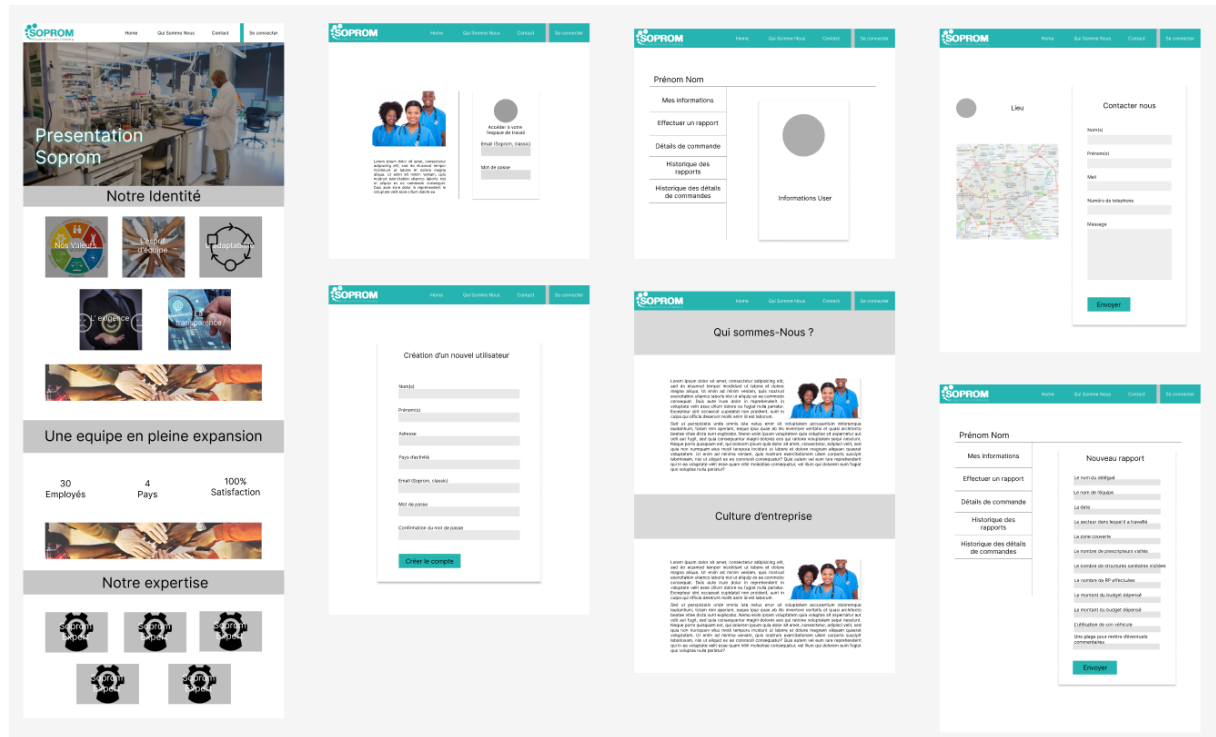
SOPROM
Home Qui Somme Nous Contact Se connecter

Presentation Soprom

Notre Identité

Nos Valeurs
L'esprit d'équipe
L'adaptabilité
L'exigence
La transparence

Une equipe en pleine expansion

30 Employés
4 Pays
100% Satisfaction

Notre expertise

Soprom Expert
Soprom Expert
Soprom Expert
Soprom Expert
Soprom Expert

SOPROM
Home Qui Somme Nous Contact Se connecter

Lorem ipsum dolor sit amet, consectetur adipiscing elit, sed do eiusmod tempor incididunt ut labore et dolore magna aliqua. Ut enim ad minim veniam, quis nostrud exercitation ullamco laboris nisi ut aliquip ex ea commodo consequat. Duis aute irure dolor in reprehenderit in voluptate velit esse cillum dolore eu fugiat nulla

Accéder à votre Espace de travail
Email (Soprom, classic)
Mot de passe

SOPROM
Home Qui Somme Nous Contact Se connecter

Création d'un nouvel utilisateur
Nom(s)
Prénom(s)
Adresse
Pays d'activité
Email (Soprom, classic)
Mot de passe
Confirmation du mot de passe
Créer le compte

SOPROM
Home Qui Somme Nous Contact Se connecter

Prénom Nom
Mes informations
Effectuer un rapport
Détails de commande
Historique des rapports
Historique des détails de commandes
Informations User

SOPROM
Home Qui Somme Nous Contact Se connecter

Qui sommes-Nous ?

Lorem ipsum dolor sit amet, consectetur adipiscing elit, sed do eiusmod tempor incididunt ut labore et dolore magna aliqua. Ut enim ad minim veniam, quis nostrud exercitation ullamco laboris nisi ut aliquip ex ea commodo consequat. Duis aute irure dolor in reprehenderit in voluptate velit esse cillum dolore eu fugiat nulla pariatur. Excepteur sint occaecat cupidatat non proident, sunt in culpa qui officia deserunt mollit anim id est laborum.

Culture d'entreprise

Lorem ipsum dolor sit amet, consectetur adipiscing elit, sed do eiusmod tempor incididunt ut labore et dolore magna aliqua. Ut enim ad minim veniam, quis nostrud exercitation ullamco laboris nisi ut aliquip ex ea commodo consequat. Duis aute irure dolor in reprehenderit in voluptate velit esse cillum dolore eu fugiat nulla pariatur. Excepteur sint occaecat cupidatat non proident, sunt in culpa qui officia deserunt mollit anim id est laborum.

SOPROM
Home Qui Somme Nous Contact Se connecter

Lieu

Contacter nous
Nom(s)
Prénom(s)
Mail
Numéro de telephone
Message
Envoyer

SOPROM
Home Qui Somme Nous Contact Se connecter

Prénom Nom
Mes informations
Effectuer un rapport
Détails de commande
Historique des rapports
Historique des détails de commandes

Nouveau rapport
Le nom du délégué
Le nom de l'équipe
La date
Le secteur dans lequel il a travaillé
La zone couverte
Le nombre de prescripteurs visités
Le nombre de structures sanitaires visitées
Le nombre de RP effectuées
Le montant du budget dépensé
Le montant du budget dépensé
L'utilisation ou non véhicule
Une plage pour mettre d'éventuels commentaires
Envoyer